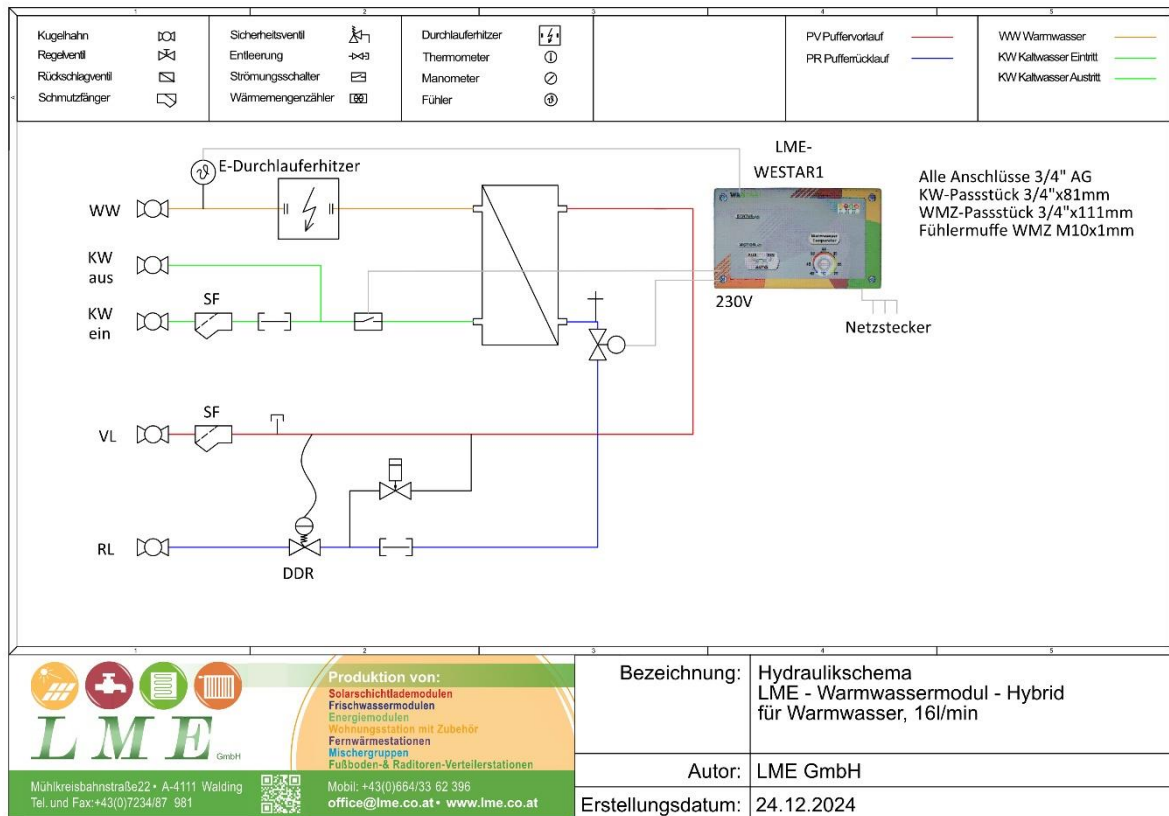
1 2 3 4 5

| Kugelhahn | Sicherheitsventil | Durchlauferhitzer | PV Puffervorlauf | WW Warmwasser |
|---|---|---|---|---|
| Regelventil | Entleerung | Thermometer | PR Pufferrücklauf | KW Kaltwasser Eintritt |
| Rückschlagventil | Strömungsschalter | Manometer | | KW Kaltwasser Austritt |
| Schmutzfänger | Wärmemengenzähler | Fühler | | |

E-Durchlauferhitzer

LME-WESTAR1

Alle Anschlüsse 3/4" AG
KW-Passstück 3/4"x81mm
WMZ-Passstück 3/4"x111mm
Fühlermuffe WMZ M10x1mm

WW

KW aus

KW ein

SF

230V

Netzstecker

SF

VL

RL

DDR

1 2 3 4 5

L M E GmbH

Produktion von:
Solarschichtlademodulen
Frischwassermodulen
Energiemodulen
Wohnungsstation mit Zubehör
Fernwärmestationen
Mischergruppen
Fußboden-& Radiatoren-Verteilerstationen

Mühlkreisbahnstraße22 • A-4111 Walding
Tel. und Fax:+43(0)7234/87 981

Mobil: +43(0)664/33 62 396
office@lme.co.at • www.lme.co.at

| Bezeichnung: | Hydraulikschema LME - Warmwassermodul - Hybrid für Warmwasser, 16l/min |
|---|---|
| Autor: | LME GmbH |
| Erstellungsdatum: | 24.12.2024 |